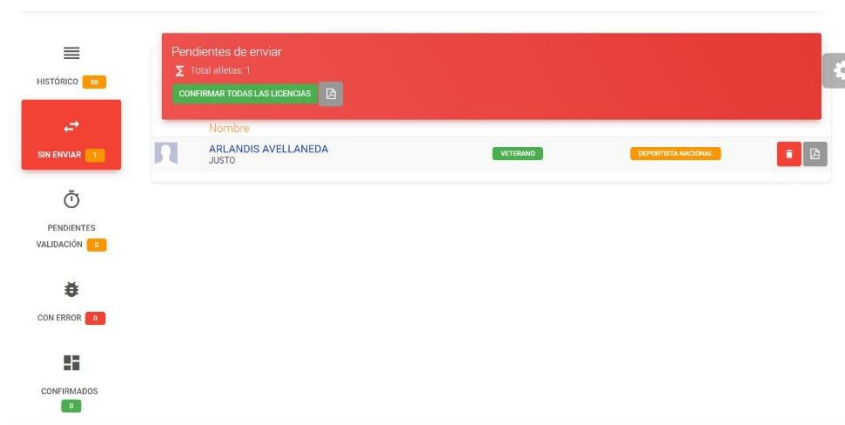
HISTÓRICO 98

SIN ENVIAR 1

PENDIENTES VALIDACIÓN 0

CON ERROR 0

CONFIRMADOS 0

Pendientes de enviar

$\Sigma$ Total atletas: 1

CONFIRMAR TODAS LAS LICENCIAS

| | Nombre | | |
|---|---|---|---|
| | ARLANDIS AVELLANEDA JUSTO | VETERANO | DEPORTISTA NACIONAL |